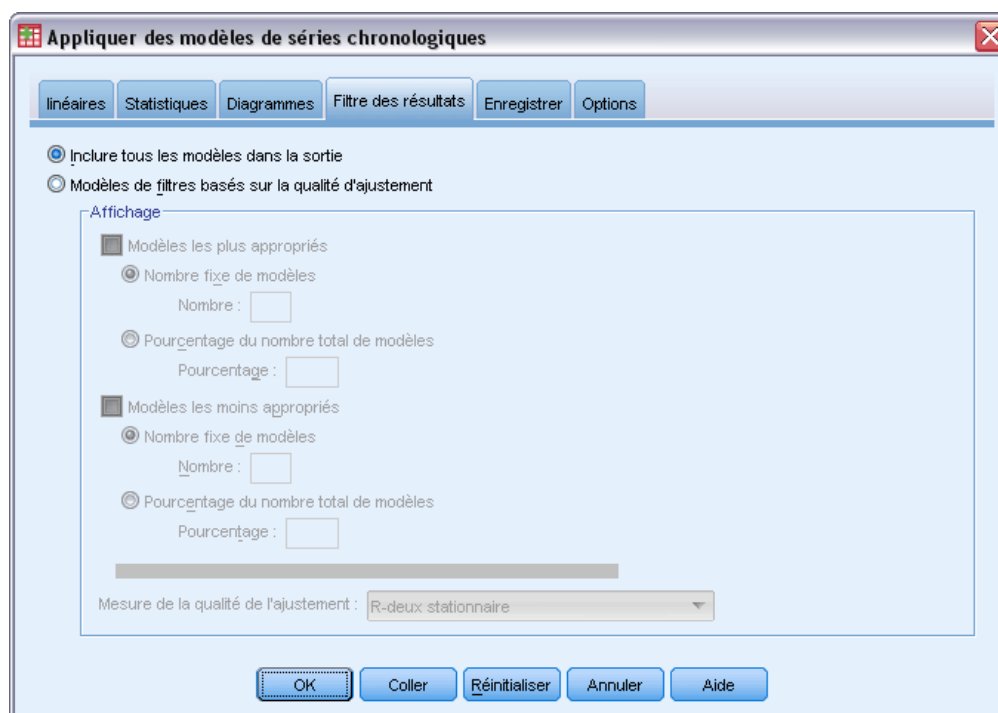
Appliquer des modèles de séries chronologiques

linéaires | Statistiques | Diagrammes | Filtre des résultats | Enregistrer | Options

Inclure tous les modèles dans la sortie
Modèles de filtres basés sur la qualité d'ajustement

Affichage
Modèles les plus appropriés
Nombre fixe de modèles
Nombre :
Pourcentage du nombre total de modèles
Pourcentage :
Modèles les moins appropriés
Nombre fixe de modèles
Nombre :
Pourcentage du nombre total de modèles
Pourcentage :

Mesure de la qualité de l'ajustement : R-deux stationnaire

OK | Coller | Réinitialiser | Annuler | Aide